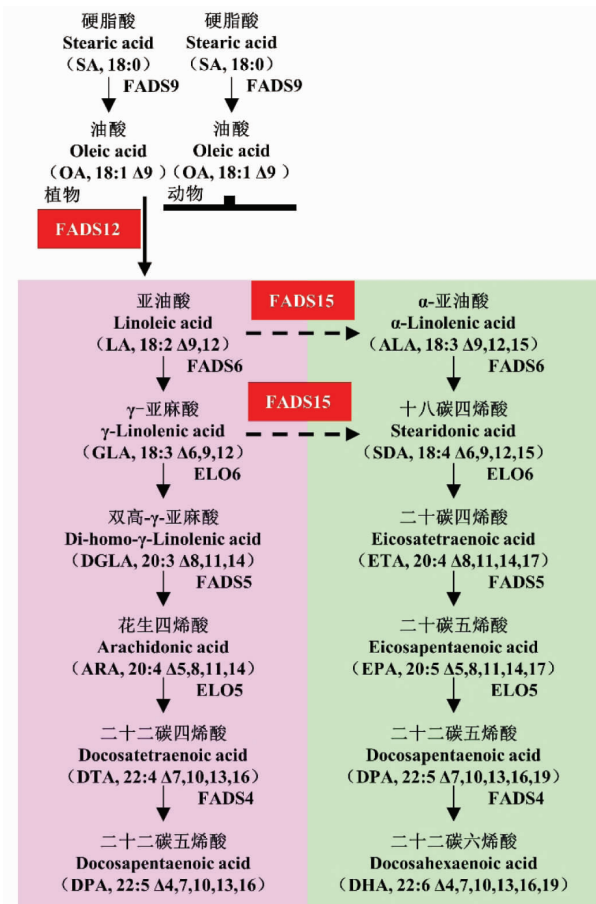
硬脂酸
Stearic acid
（SA, 18:0）
FADS9

硬脂酸
Stearic acid
（SA, 18:0）
FADS9

油酸
Oleic acid
（OA, 18:1 Δ9
植物

油酸
Oleic acid
（OA, 18:1 Δ9 ）
动物

FADS12

亚油酸
Linoleic acid
（LA, 18:2 Δ9,12）
FADS6

FADS15

α-亚油酸
α-Linolenic acid
（ALA, 18:3 Δ9,12,15）
FADS6

γ-亚麻酸
γ-Linolenic acid
（GLA, 18:3 Δ6,9,12）
ELO6

FADS15

十八碳四烯酸
Stearidonic acid
（SDA, 18:4 Δ6,9,12,15）
ELO6

双高-γ-亚麻酸
Di-homo-γ-Linolenic acid
（DGLA, 20:3 Δ8,11,14）
FADS5

二十碳四烯酸
Eicosatetraenoic acid
（ETA, 20:4 Δ8,11,14,17）
FADS5

花生四烯酸
Arachidonic acid
（ARA, 20:4 Δ5,8,11,14）
ELO5

二十碳五烯酸
Eicosapentaenoic acid
（EPA, 20:5 Δ5,8,11,14,17）
ELO5

二十二碳四烯酸
Docosatetraenoic acid
（DTA, 22:4 Δ7,10,13,16）
FADS4

二十二碳五烯酸
Docosapentaenoic acid
（DPA, 22:5 Δ7,10,13,16,19）
FADS4

二十二碳五烯酸
Docosapentaenoic acid
（DPA, 22:5 Δ4,7,10,13,16）

二十二碳六烯酸
Docosahexaenoic acid
（DHA, 22:6 Δ4,7,10,13,16,19）